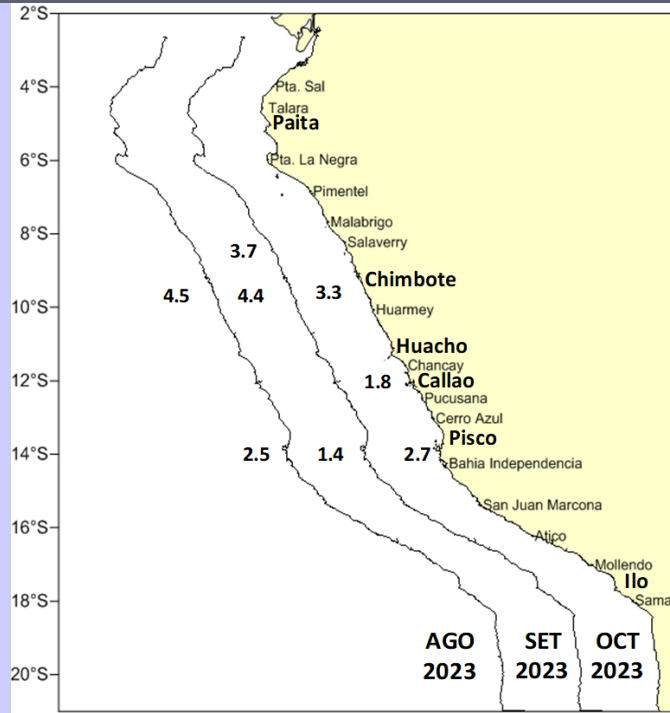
2°S
4°S
6°S
8°S
10°S
12°S
14°S
16°S
18°S
20°S

Pta. Sal
Talara
Paita
Pta. La Negra
Pimentel
Malabrigo
Salaverry
Chimbote
Huarmey
Huacho
Chancay
Callao
Pucusana
Cerro Azul
Pisco
Bahia Independencia
San Juan Marcona
Atico
Mollendo
Ilo
Sama

3.7
4.5
4.4
3.3
1.8
2.5
1.4
2.7

AGO 2023
SET 2023
OCT 2023